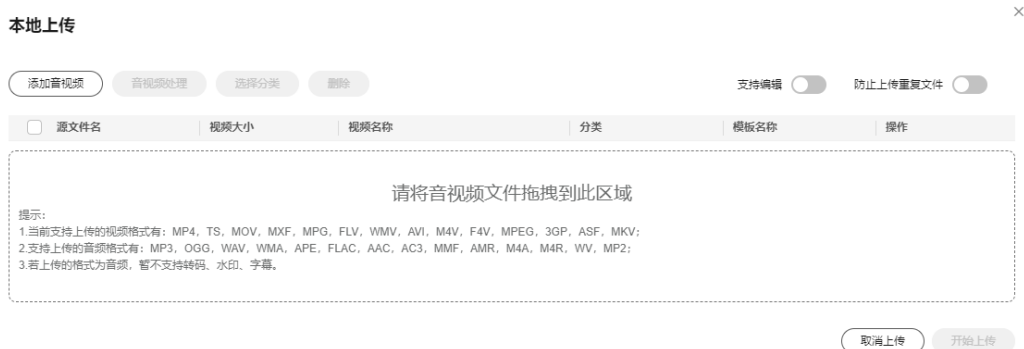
本地上传

×

添加音视频 音视频处理 选择分类 删除

支持编辑 防止上传重复文件

| 源文件名 | 视频大小 | 视频名称 | 分类 | 模板名称 | 操作 |
|---|---|---|---|---|---|

请将音视频文件拖拽到此区域

提示：
1.当前支持上传的视频格式有：MP4、TS、MOV、MXF、MPG、FLV、WMV、AVI、M4V、F4V、MPEG、3GP、ASF、MKV；
2.支持上传的音频格式有：MP3、OGG、WAV、WMA、APE、FLAC、AAC、AC3、MMF、AMR、M4A、M4R、WV、MP2；
3.若上传的格式为音频，暂不支持转码、水印、字幕。

取消上传 开始上传